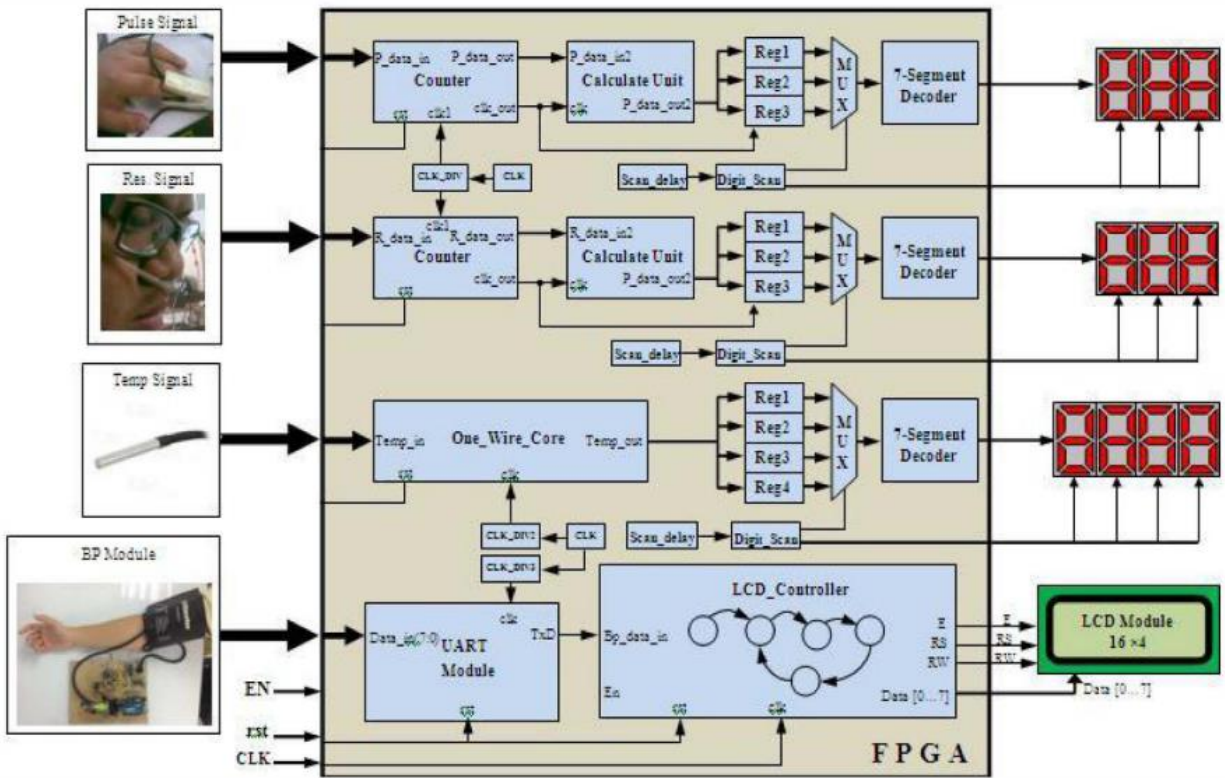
Pulse Signal

P_data_in P_data_out
Counter
rst clk1 clk_out

P_data_in2
Calculate Unit
clk P_data_out2

Reg1
Reg2
Reg3

M U X

7-Segment Decoder

CLK_DIV CLK

Scan_delay Digit_Scan

Res. Signal

clk1
R_data_in R_data_out
Counter
clk_out
rst

R_data_in2
Calculate Unit
clk P_data_out2

Reg1
Reg2
Reg3

M U X

7-Segment Decoder

Scan_delay Digit_Scan

Temp Signal

Temp_in One_Wire_Core Temp_out
rst clk

Reg1
Reg2
Reg3
Reg4

M U X

7-Segment Decoder

CLK_DIV2 CLK
CLK_DIV3

Scan_delay Digit_Scan

BP Module

Data_in(7:0) UART Module
clk
TxD
rst

LCD_Controller
Bp_data_in
En
rst clk
E
RS
RW
Data [0…7]

E
RS
RW

LCD Module
16 ×4

Data [0…7]

EN
rst
CLK

F P G A